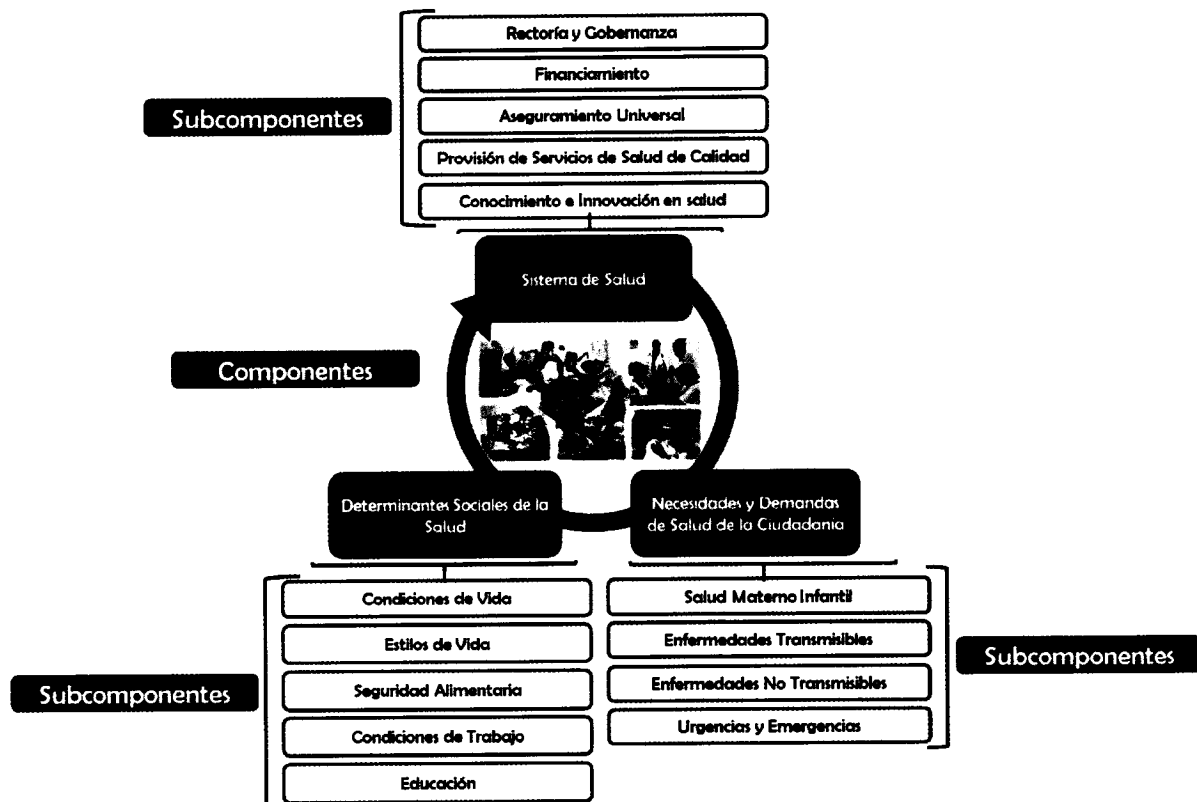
Subcomponentes

Rectoría y Gobernanza

Financiamiento

Aseguramiento Universal

Provisión de Servicios de Salud de Calidad

Conocimiento e Innovación en salud

Sistema de Salud

Componentes

Determinantes Sociales de la Salud

Necesidades y Demandas de Salud de la Ciudadania

Condiciones de Vida

Estilos de Vida

Seguridad Alimentaria

Condiciones de Trabajo

Educación

Subcomponentes

Salud Materno Infantil

Enfermedades Transmisibles

Enfermedades No Transmisibles

Urgencias y Emergencias

Subcomponentes